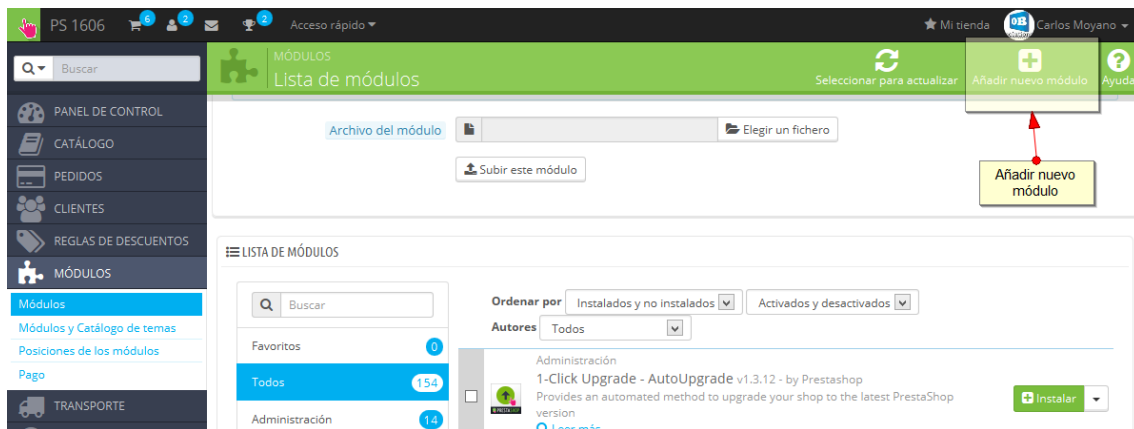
PS 1606 6 2 2 Acceso rápido
Mi tienda Carlos Moyano

Buscar

PANEL DE CONTROL
CATÁLOGO
PEDIDOS
CLIENTES
REGLAS DE DESCUENTOS
MÓDULOS
Módulos
Módulos y Catálogo de temas
Posiciones de los módulos
Pago
TRANSPORTE

MÓDULOS
Lista de módulos

Seleccionar para actualizar
Añadir nuevo módulo
Ayuda

Archivo del módulo
Elegir un fichero
Subir este módulo

Añadir nuevo módulo

LISTA DE MÓDULOS

Buscar
Favoritos 0
Todos 154
Administración 14

Ordenar por Instalados y no instalados Activados y desactivados
Autores Todos

Administración
1-Click Upgrade - AutoUpgrade v1.3.12 - by Prestashop
Provides an automated method to upgrade your shop to the latest PrestaShop version
Instalar
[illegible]